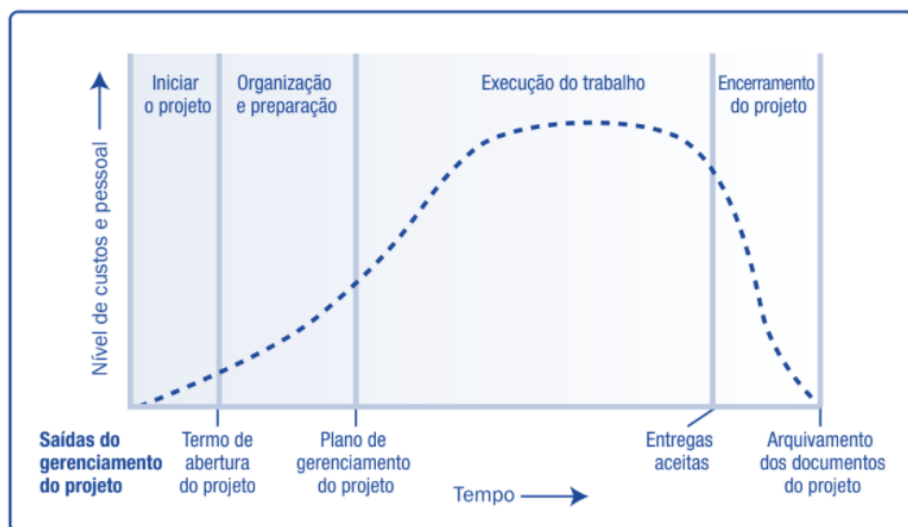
Iniciar o projeto

Organização e preparação

Execução do trabalho

Encerramento do projeto

Nível de custos e pessoal

Saídas do gerenciamento do projeto

Termo de abertura do projeto

Plano de gerenciamento do projeto

Tempo

Entregas aceitas

Arquivamento dos documentos do projeto